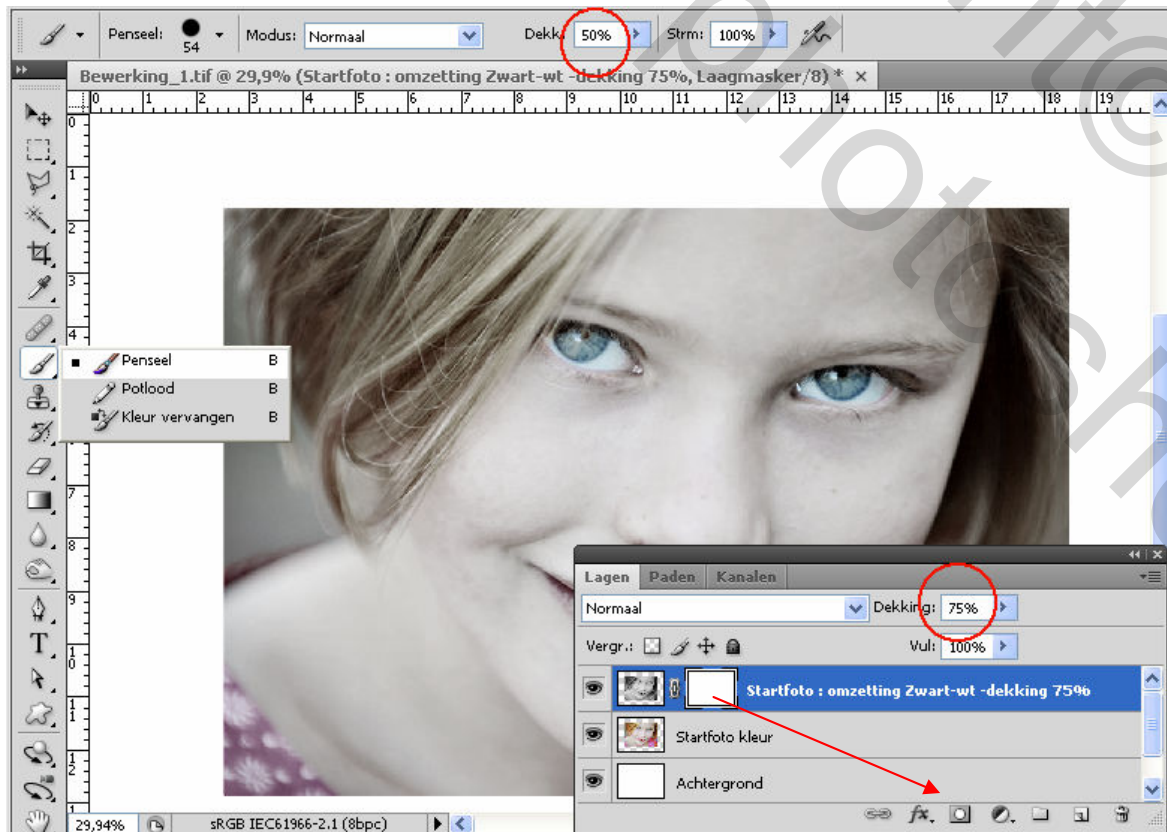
Penseel: 54 Modus: Normaal Dekk: 50% Strm: 100%

Bewerking_1.tif @ 29,9% (Startfoto : omzetting Zwart-wt -dekking 75%, Laagmasker/8) * ×

0 1 2 3 4 5 6 7 8 9 10 11 12 13 14 15 16 17 18 19

0 1 2 3 4 5 6 7 8 9 10 11 12

■ Penseel B
Potlood B
Kleur vervangen B

Lagen Paden Kanalen

Normaal Dekking: 75%

Vergr.: Vul: 100%

Startfoto : omzetting Zwart-wt -dekking 75%

Startfoto kleur

Achtergrond

29,94% sRGB IEC61966-2.1 (8bpc)

fx.

fotoschool©